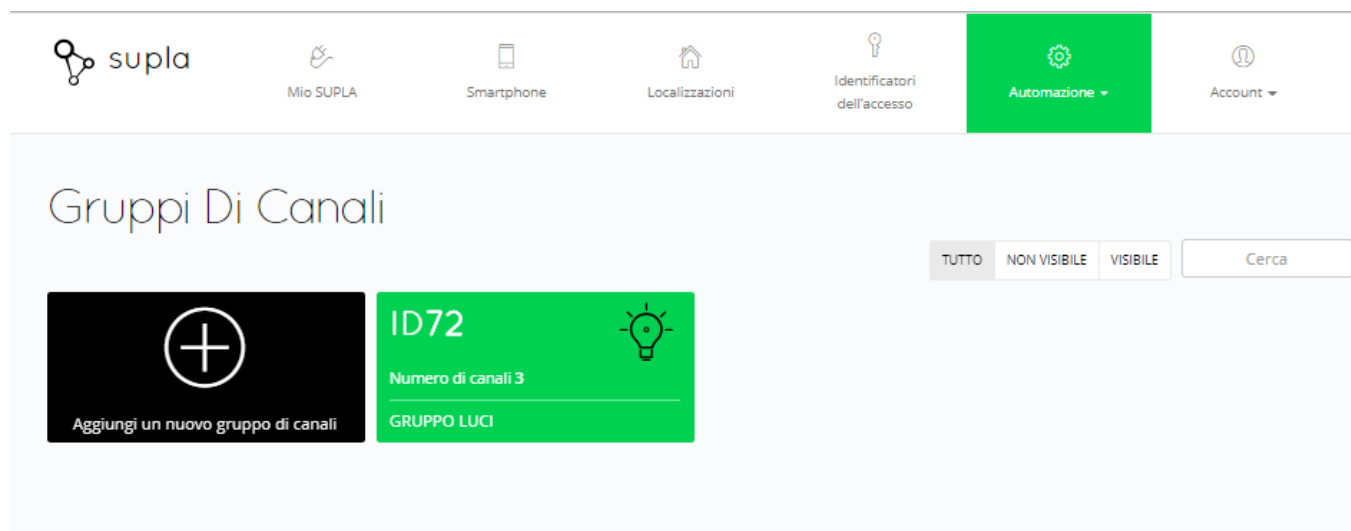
supla

Mio SUPLA

Smartphone

Localizzazioni

Identificatori dell'accesso

Automazione

Account

Gruppi Di Canali

TUTTO | NON VISIBILE | VISIBILE

Cerca

Aggiungi un nuovo gruppo di canali

ID72

Numero di canali 3

GRUPPO LUCI